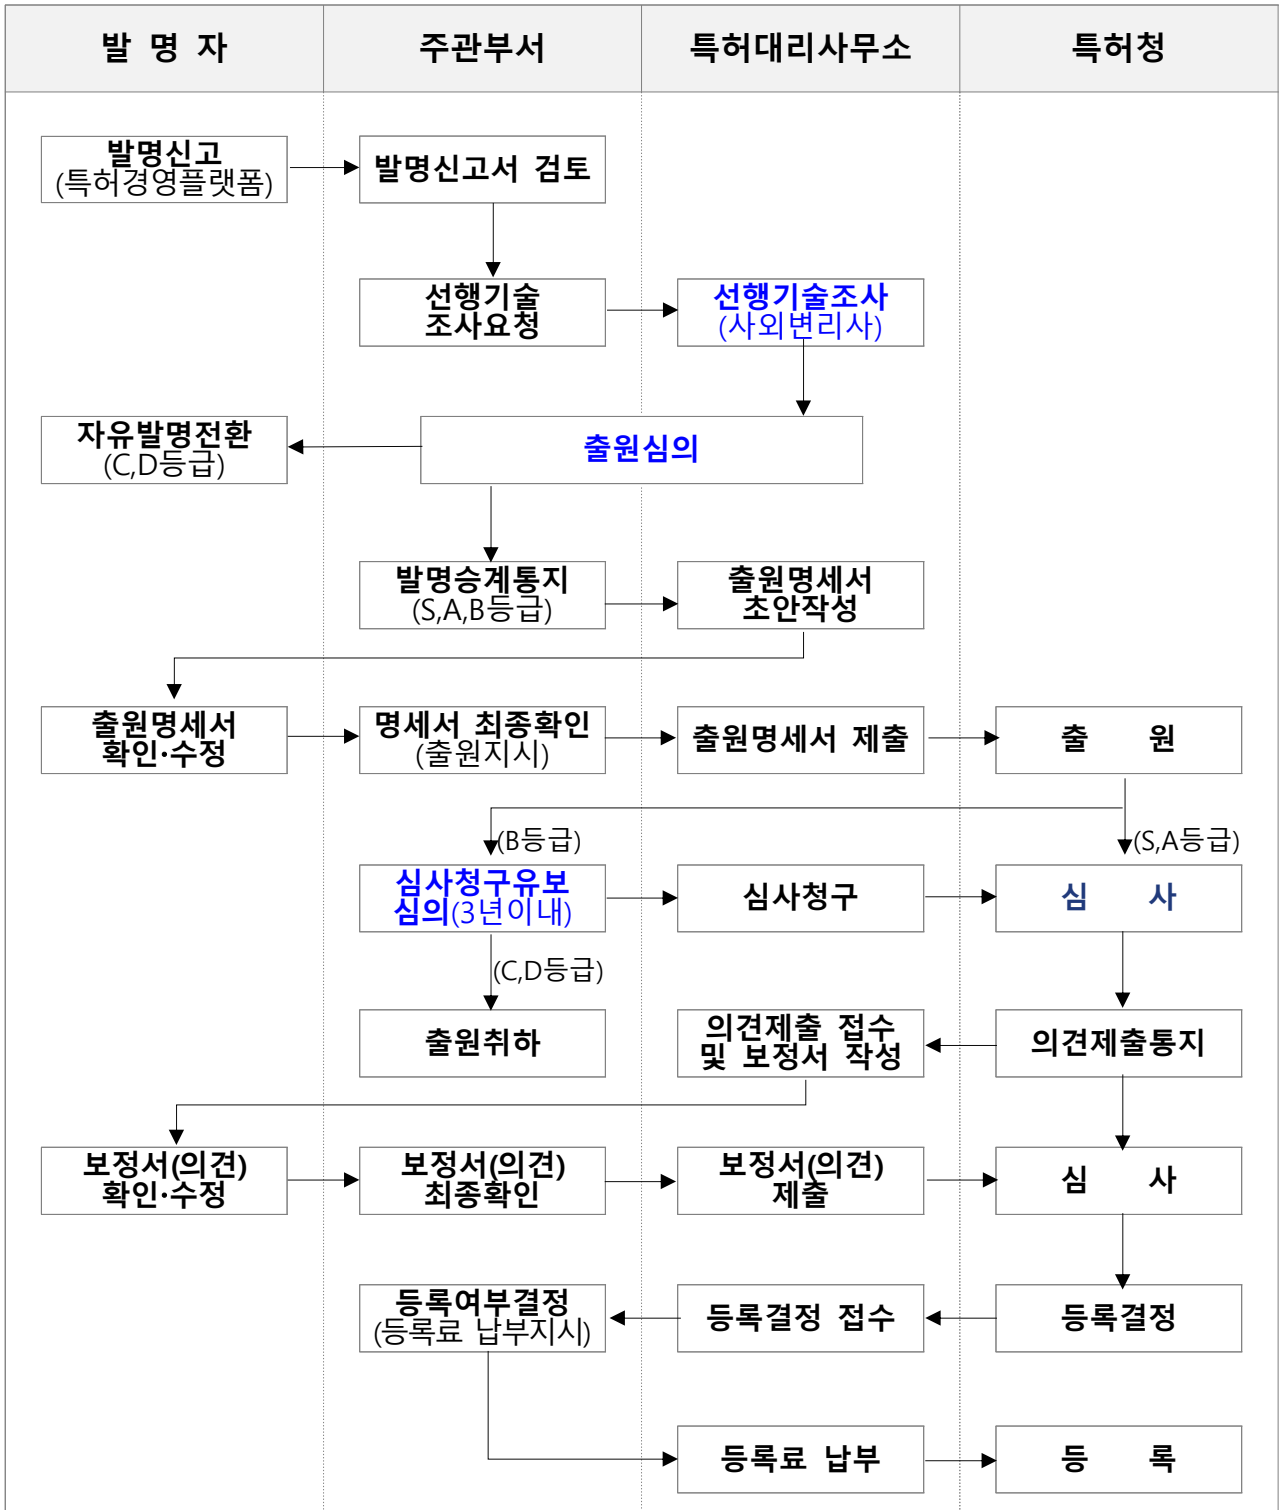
| 발 명 자 | 주관부서 | 특허대리사무소 | 특허청 |
|---|---|---|---|

발명신고 (특허경영플랫폼)

발명신고서 검토

선행기술 조사요청

선행기술조사 (사외변리사)

자유발명전환 (C,D등급)

출원심의

발명승계통지 (S,A,B등급)

출원명세서 초안작성

출원명세서 확인·수정

명세서 최종확인 (출원지시)

출원명세서 제출

출 원

(B등급)

(S,A등급)

심사청구유보 심의(3년이내)

심사청구

심 사

(C,D등급)

출원취하

의견제출 접수 및 보정서 작성

의견제출통지

보정서(의견) 확인·수정

보정서(의견) 최종확인

보정서(의견) 제출

심 사

등록여부결정 (등록료 납부지시)

등록결정 접수

등록결정

등록료 납부

등 록